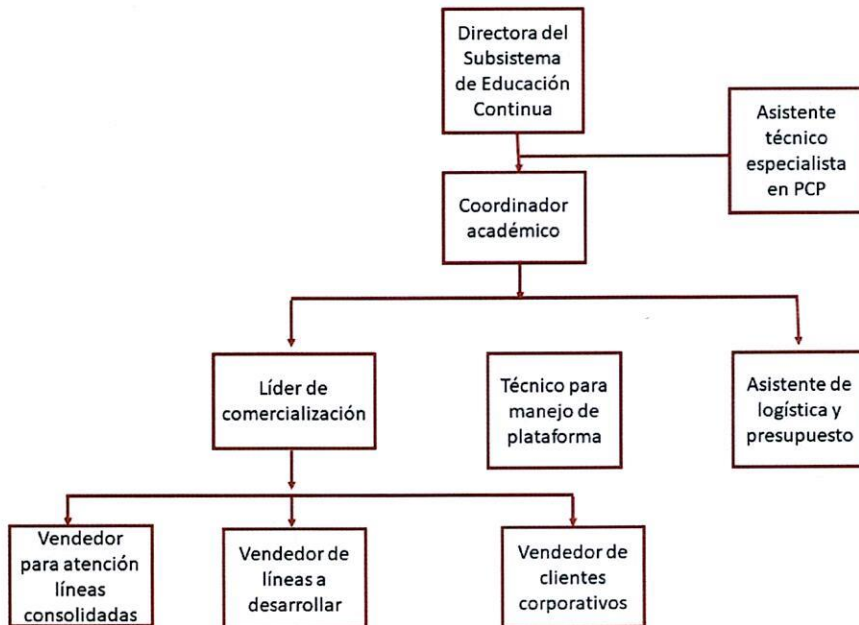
Directora del Subsistema de Educación Continua

Asistente técnico especialista en PCP

Coordinador académico

Líder de comercialización

Técnico para manejo de plataforma

Asistente de logística y presupuesto

Vendedor para atención líneas consolidadas

Vendedor de líneas a desarrollar

Vendedor de clientes corporativos